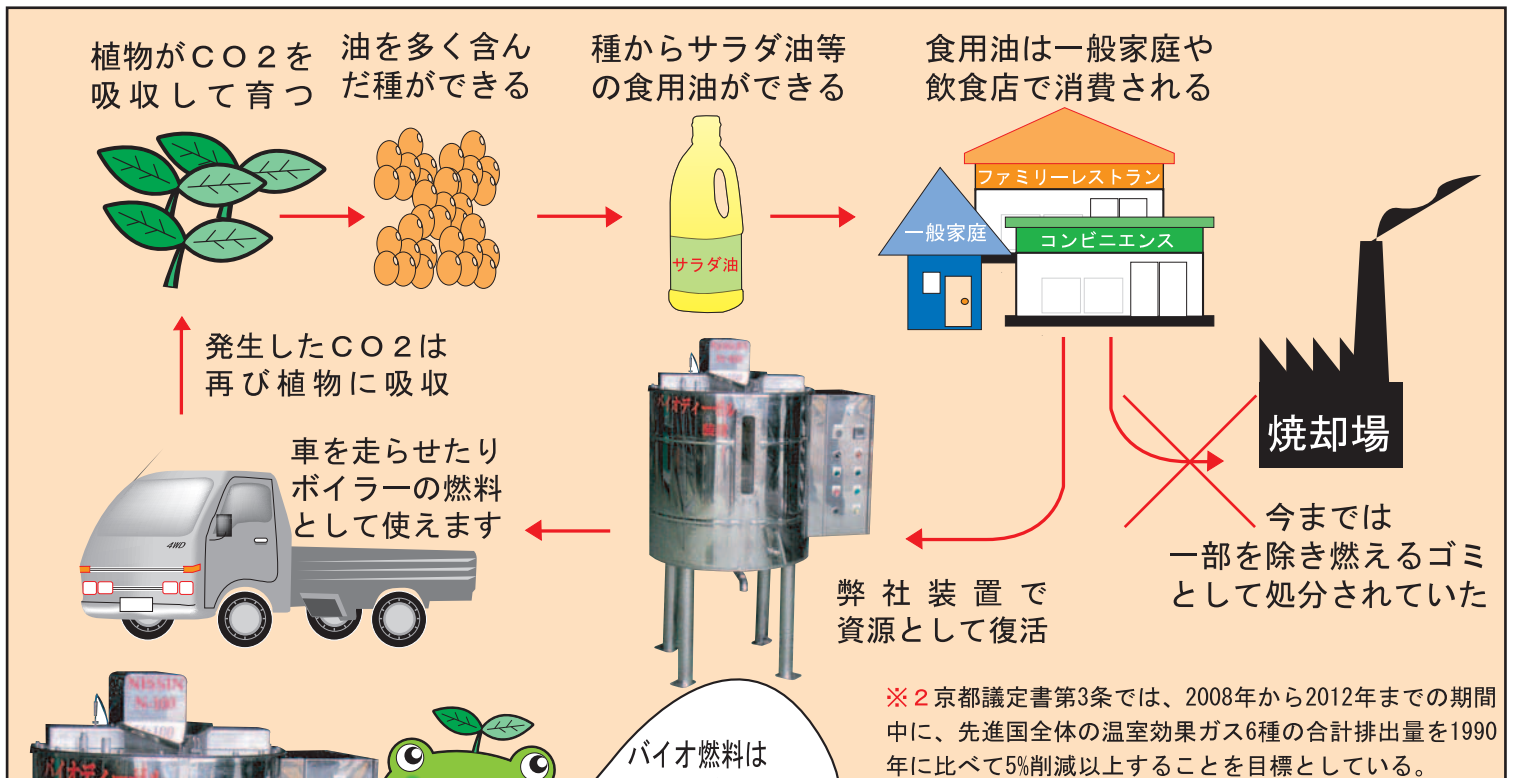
植物がＣＯ２を吸収して育つ

油を多く含んだ種ができる

種からサラダ油等の食用油ができる

食用油は一般家庭や飲食店で消費される

サラダ油

ファミリーレストラン

一般家庭

コンビニエンス

焼却場

発生したＣＯ２は再び植物に吸収

車を走らせたりボイラーの燃料として使えます

4WD

今までは一部を除き燃えるゴミとして処分されていた

弊社装置で資源として復活

NISSIN

バイオ燃料は

※２京都議定書第3条では、2008年から2012年までの期間中に、先進国全体の温室効果ガス6種の合計排出量を1990年に比べて5%削減以上することを目標としている。